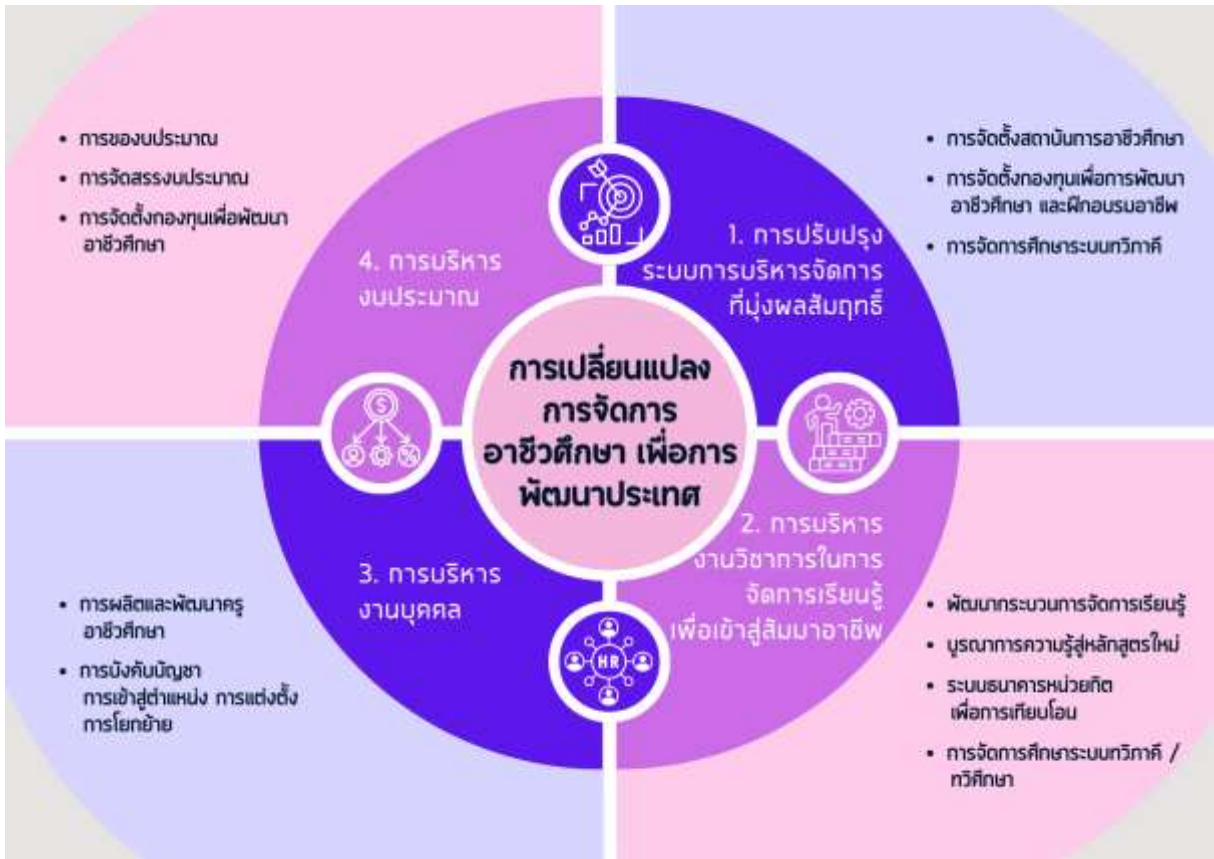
การเปลี่ยนแปลงการจัดการอาชีวศึกษา เพื่อการพัฒนาประเทศ

1. การปรับปรุงระบบการบริหารจัดการที่มุ่งผลสัมฤทธิ์

• การจัดตั้งสถาบันการอาชีวศึกษา
• การจัดตั้งกองทุนเพื่อการพัฒนาอาชีวศึกษา และฝึกอบรมอาชีพ
• การจัดการศึกษาระบบทวิภาคี

2. การบริหารงานวิชาการในการจัดการเรียนรู้เพื่อเข้าสู่สัมมาอาชีพ

• พัฒนากระบวนการจัดการเรียนรู้
• บูรณาการความรู้สู่หลักสูตรใหม่
• ระบบธนาคารหน่วยกิตเพื่อการเทียบโอน
• การจัดการศึกษาระบบทวิภาคี / ทวิศึกษา

3. การบริหารงานบุคคล

• การผลิตและพัฒนาครูอาชีวศึกษา
• การบังคับบัญชา การเข้าสู่ตำแหน่ง การแต่งตั้ง การโยกย้าย

4. การบริหารงบประมาณ

• การของบประมาณ
• การจัดสรรงบประมาณ
• การจัดตั้งกองทุนเพื่อพัฒนาอาชีวศึกษา

HR